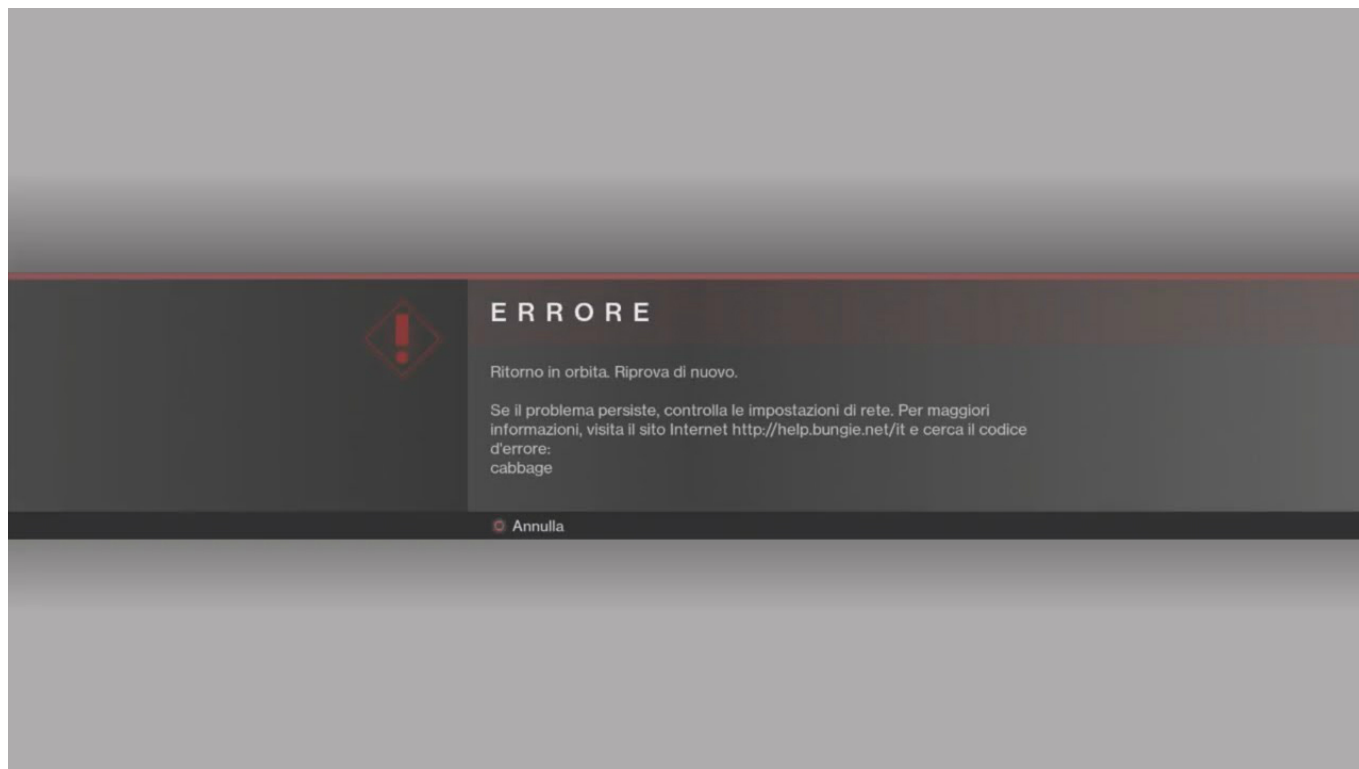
ERRORE

Ritorno in orbita. Riprova di nuovo.

Se il problema persiste, controlla le impostazioni di rete. Per maggiori informazioni, visita il sito Internet http://help.bungie.net/it e cerca il codice d'errore:
cabbage

Annulla